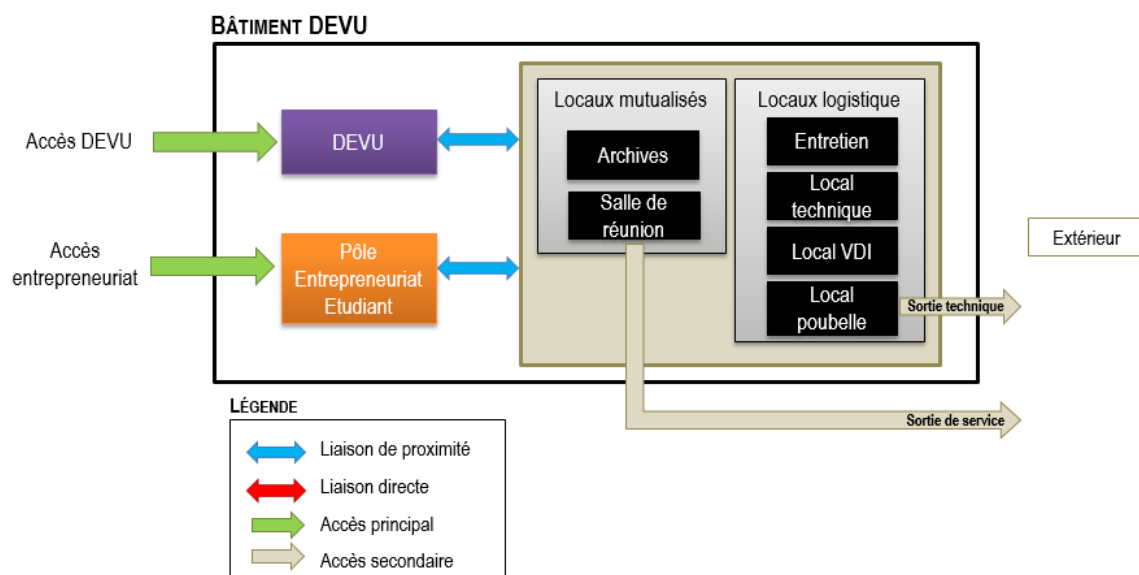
Bâtiment DEVU

Accès DEVU

DEVU

Accès entrepreneuriat

Pôle Entrepreneuriat Etudiant

Locaux mutualisés

Archives

Salle de réunion

Locaux logistique

Entretien

Local technique

Local VDI

Local poubelle

Sortie technique

Extérieur

Sortie de service

Légende

Liaison de proximité

Liaison directe

Accès principal

Accès secondaire